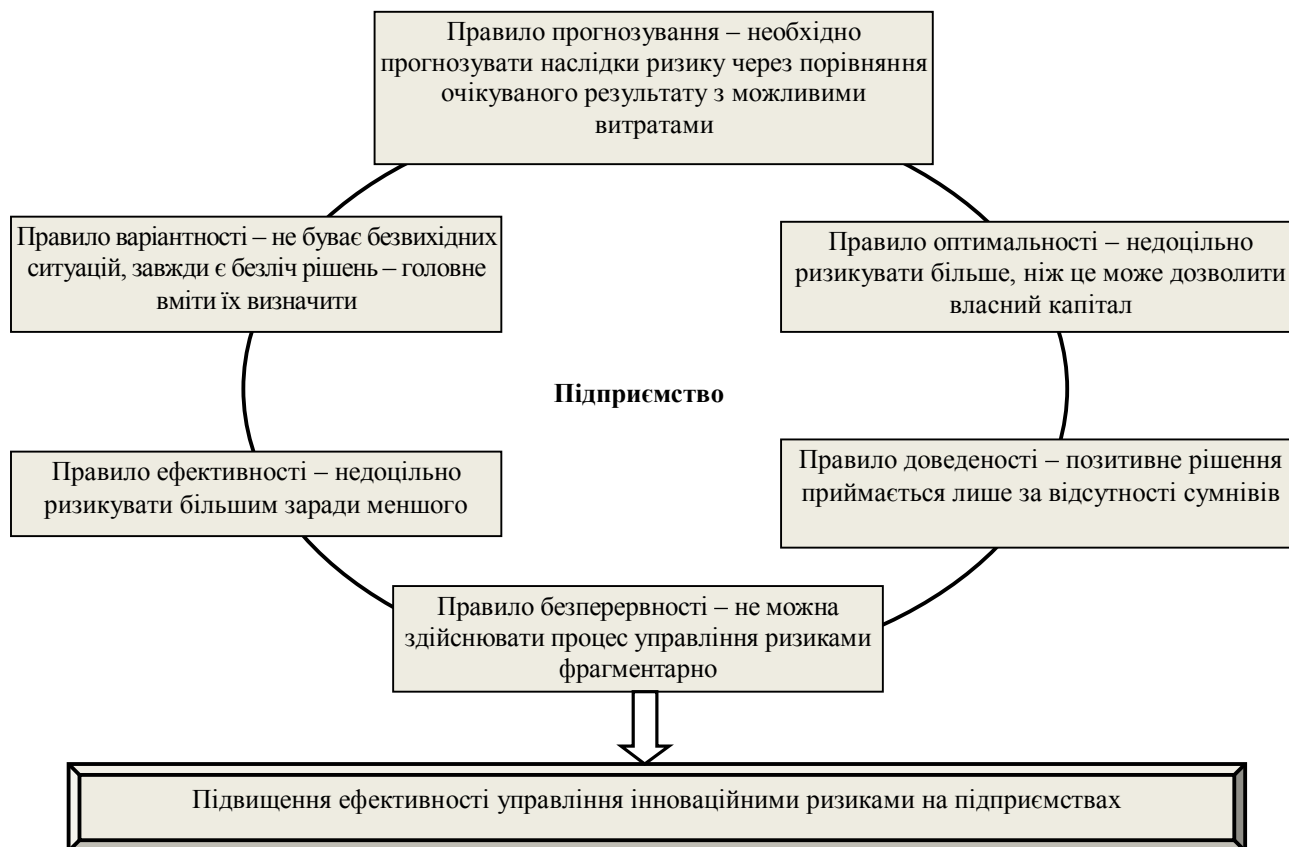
Правило прогнозування – необхідно прогнозувати наслідки ризику через порівняння очікуваного результату з можливими витратами

Правило варіантності – не буває безвихідних ситуацій, завжди є безліч рішень – головне вміти їх визначити

Правило оптимальності – недоцільно ризикувати більше, ніж це може дозволити власний капітал

Підприємство

Правило ефективності – недоцільно ризикувати більшим заради меншого

Правило доведеності – позитивне рішення приймається лише за відсутності сумнівів

Правило безперервності – не можна здійснювати процес управління ризиками фрагментарно

Підвищення ефективності управління інноваційними ризиками на підприємствах